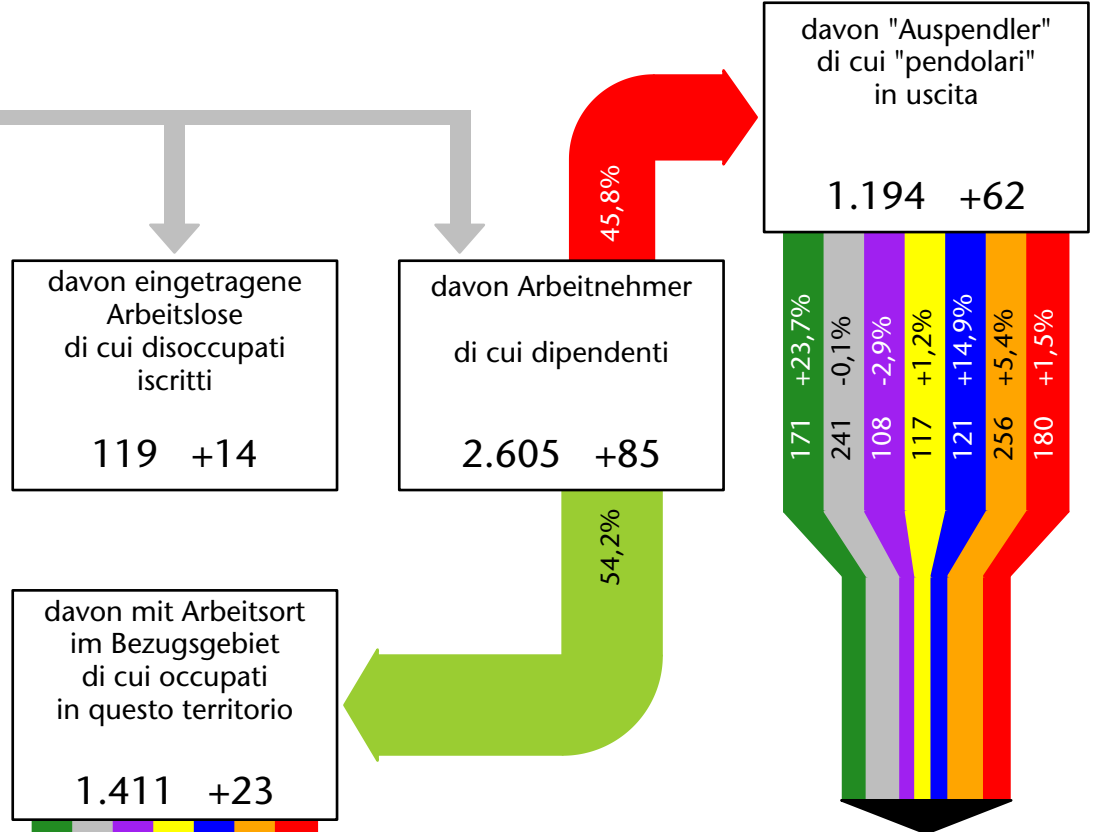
davon "Auspendler"
di cui "pendolari"
in uscita

1.194 +62

45,8%

davon eingetragene Arbeitslose
di cui disoccupati iscritti

119 +14

davon Arbeitnehmer

di cui dipendenti

2.605 +85

171 +23,7%
241 -0,1%
108 -2,9%
117 +1,2%
121 +14,9%
256 +5,4%
180 +1,5%

54,2%

davon mit Arbeitsort im Bezugsgebiet
di cui occupati in questo territorio

1.411 +23